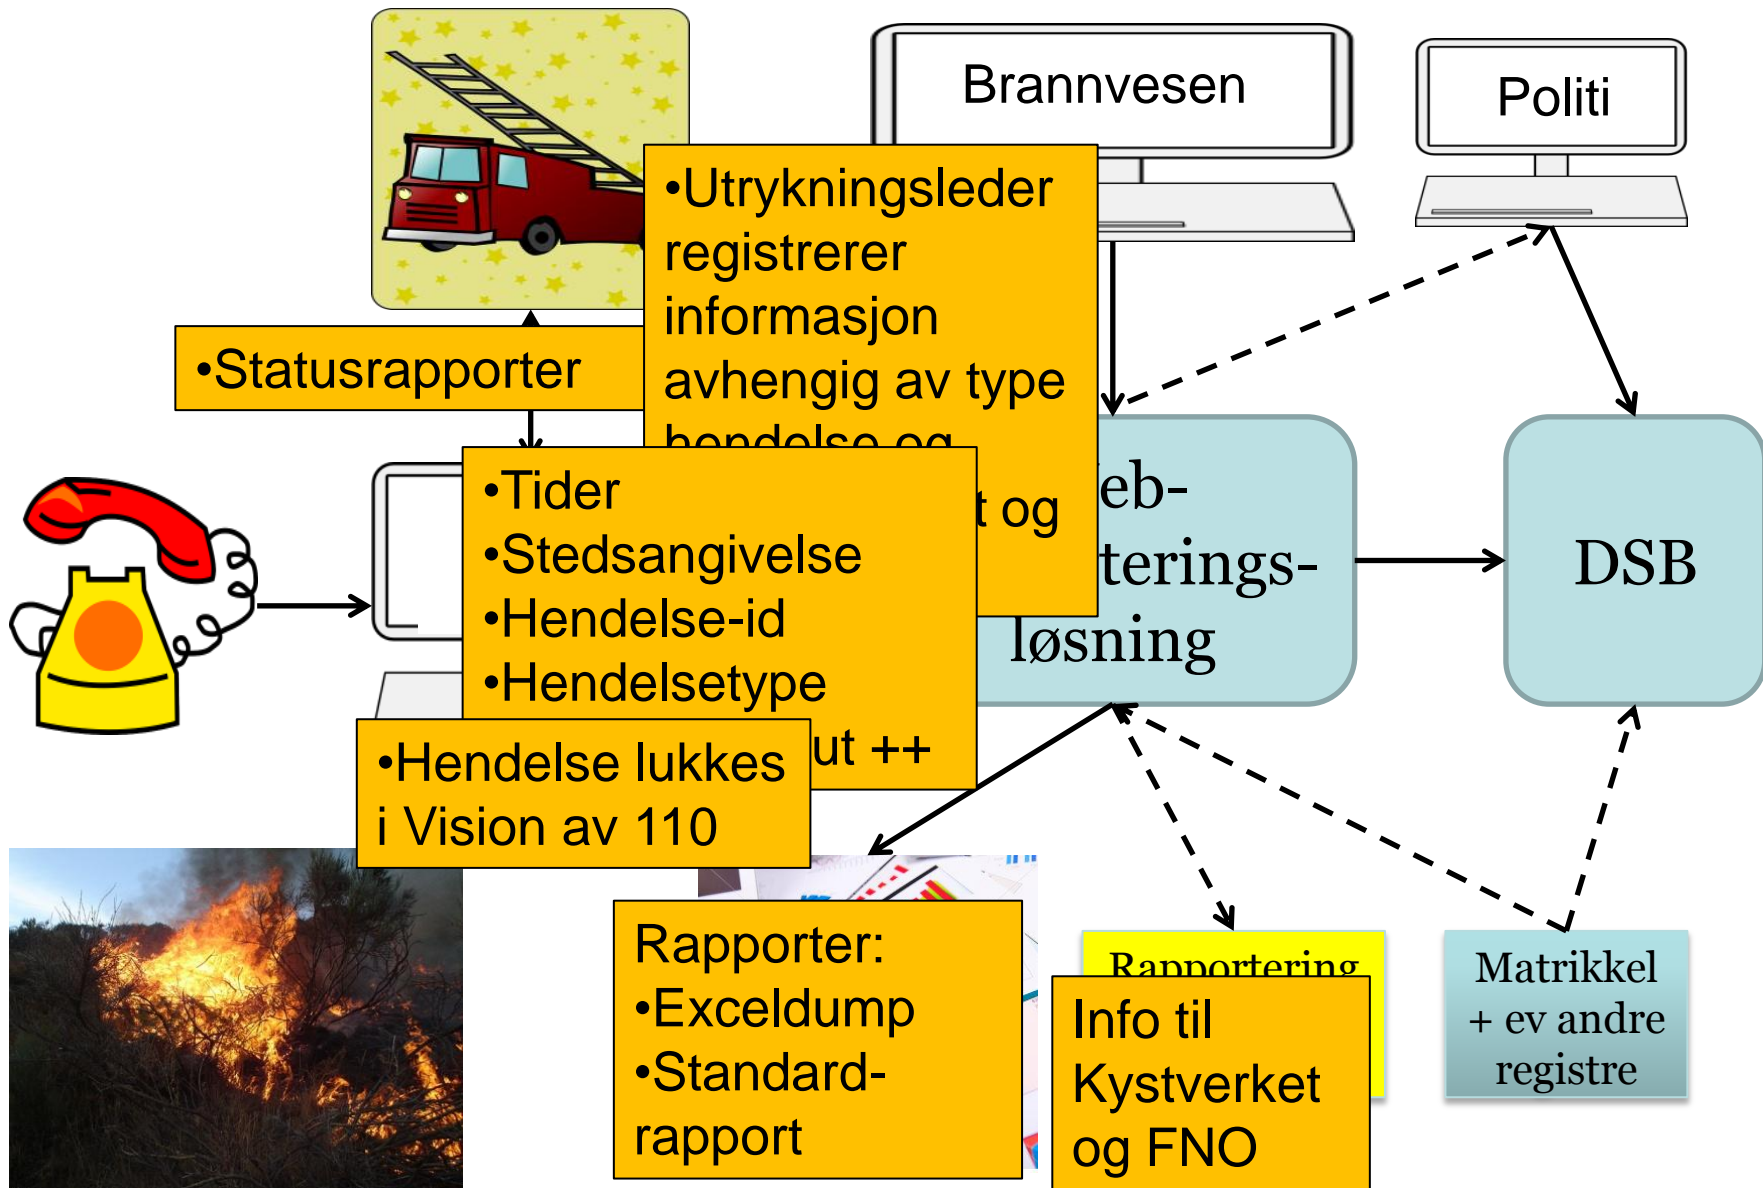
Brannvesen

Politi

•Utrykningsleder registrerer informasjon avhengig av type hendelse og

t og

•Statusrapporter

•Tider
•Stedsangivelse
•Hendelse-id
•Hendelsetype

ut ++

eb-
terings-
løsning

DSB

•Hendelse lukkes i Vision av 110

Rapporter:
•Exceldump
•Standard-rapport

Rapportering

Info til Kystverket og FNO

Matrikkel + ev andre registre